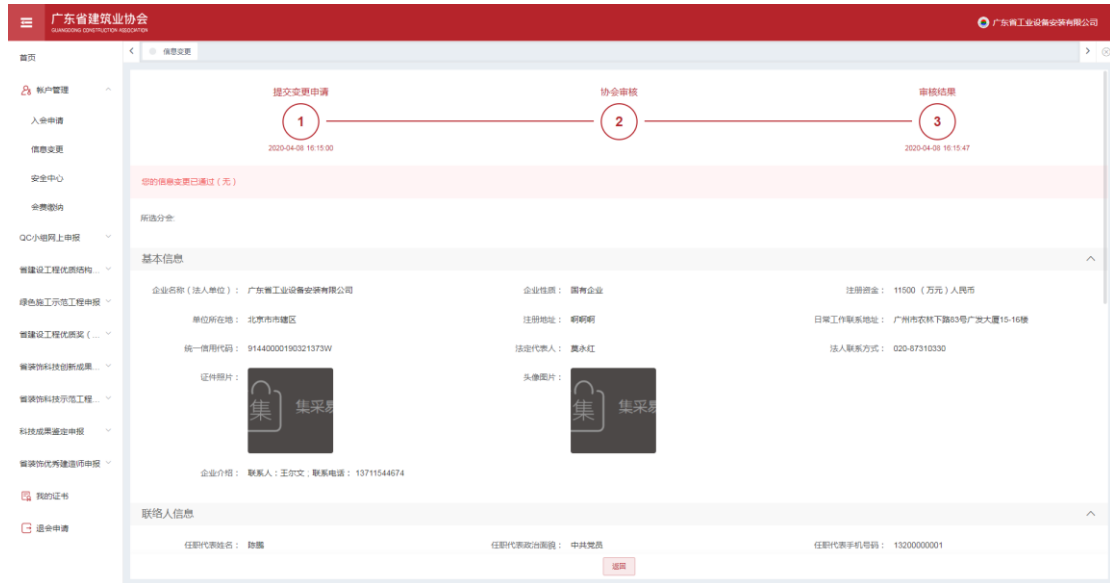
广东省建筑业协会
GUANGDONG CONSTRUCTION ASSOCIATION

广东省工业设备安装有限公司

首页
帐户管理
入会申请
信息变更
安全中心
会费缴纳
QC小组网上申报
省建设工程优质结构...
绿色施工示范工程申报
省建设工程优质奖（...
省装饰科技创新成果...
省装饰科技示范工程...
科技成果鉴定申报
省装饰优秀建造师申报
我的证书
退会申请

信息变更

提交变更申请
1
2020-04-08 16:15:00

协会审核
2

审核结果
3
2020-04-08 16:15:47

您的信息变更已通过（无）

所选分会:

基本信息

企业名称（法人单位）： 广东省工业设备安装有限公司
企业性质： 国有企业
注册资金： 11500 （万元）人民币
单位所在地： 北京市市辖区
注册地址： 啊啊啊
日常工作联系地址： 广州市农林下路83号广发大厦15-16楼
统一信用代码： 91440000190321373W
法定代表人： 黄永红
法人联系方式： 020-87310330
证件照片：
集 集采易
头像图片：
集 集采易
企业介绍： 联系人：王尔文；联系电话：13711544674

联络人信息

任职代表姓名： 陈鹏
任职代表政治面貌： 中共党员
任职代表手机号码： 13200000001

返回